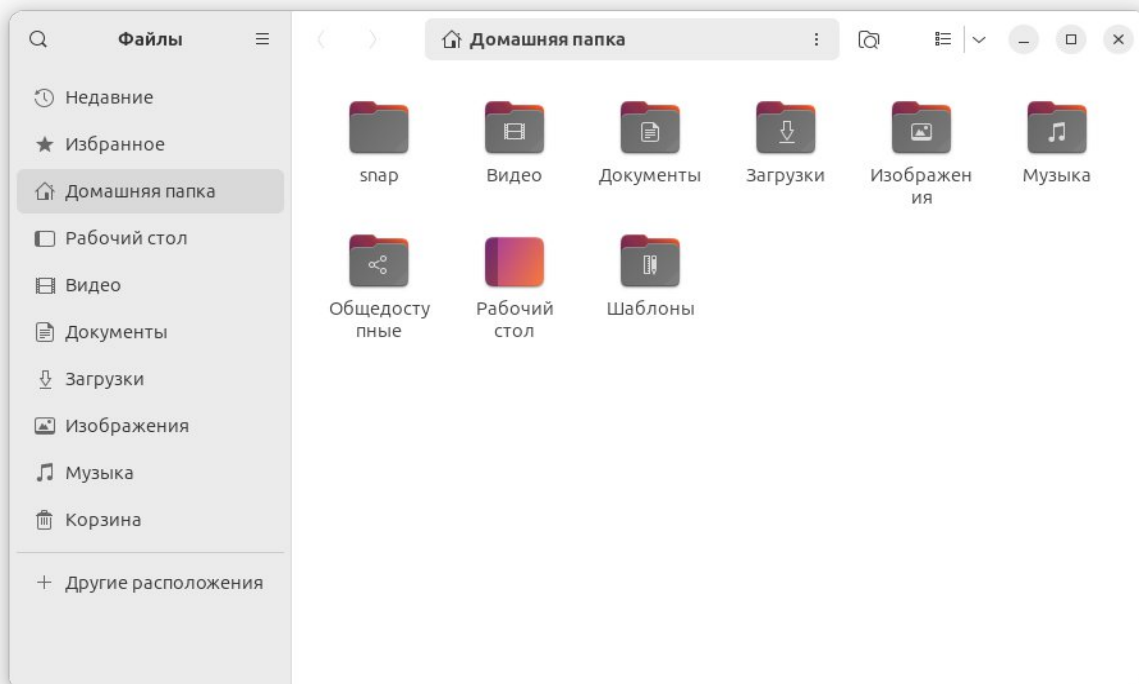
Файлы

Недавние
Избранное
Домашняя папка
Рабочий стол
Видео
Документы
Загрузки
Изображения
Музыка
Корзина
+ Другие расположения

Домашняя папка

snap
Видео
Документы
Загрузки
Изображения
Музыка
Общедоступные
Рабочий стол
Шаблоны